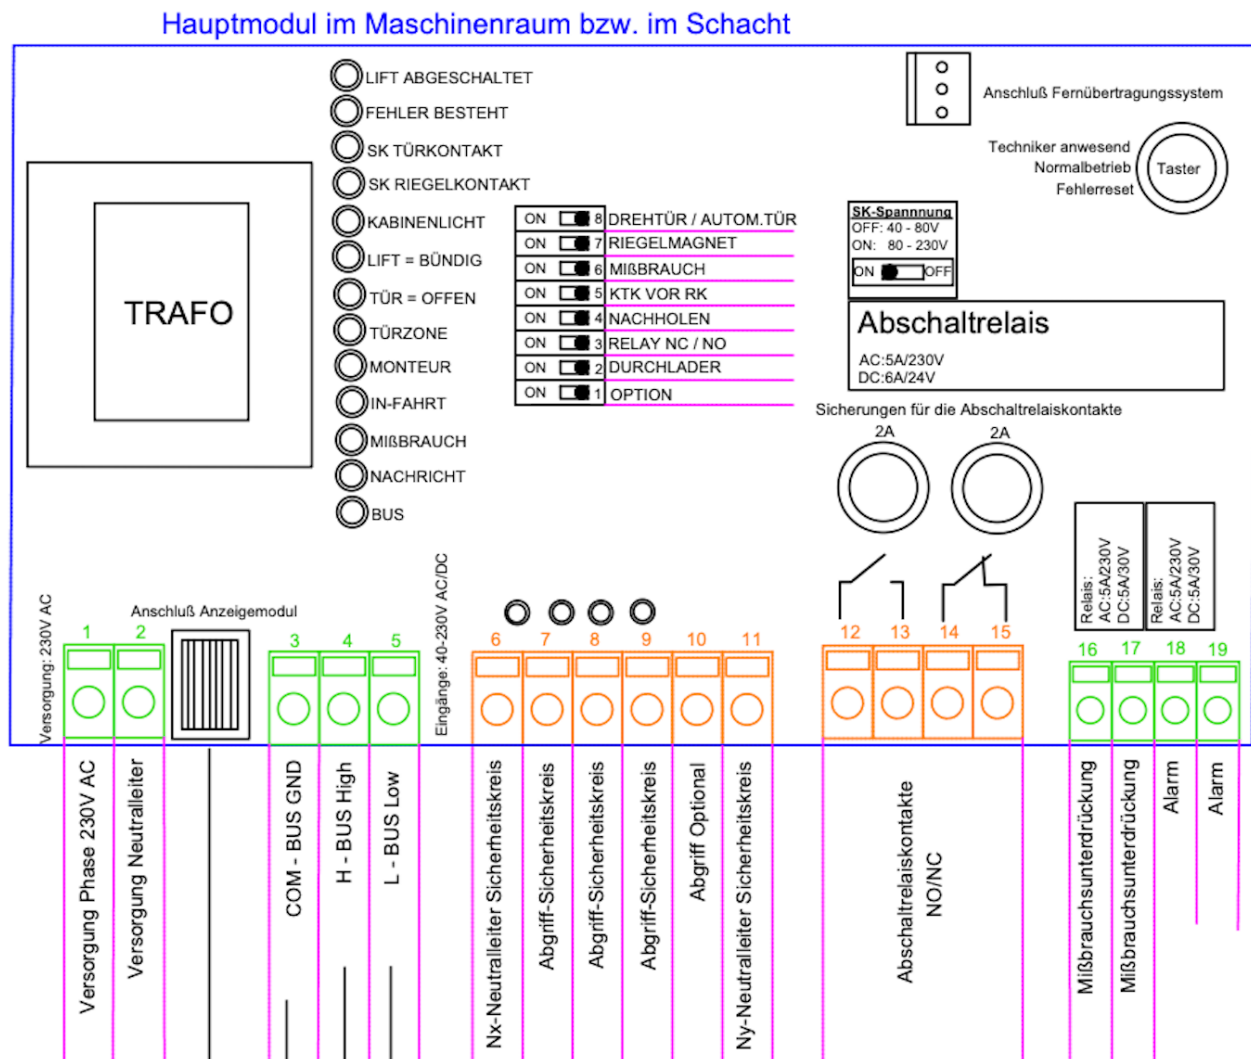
Hauptmodul im Maschinenraum bzw. im Schacht

TRAFO

LIFT ABGESCHALTET
FEHLER BESTEHT
SK TÜRKONTAKT
SK RIEGELKONTAKT
KABINENLICHT
LIFT = BÜNDIG
TÜR = OFFEN
TÜRZONE
MONTEUR
IN-FAHRT
MIßBRAUCH
NACHRICHT
BUS

| | | |
|---|---|---|
| ON | 8 | DREHTÜR / AUTOM.TÜR |
| ON | 7 | RIEGELMAGNET |
| ON | 6 | MIßBRAUCH |
| ON | 5 | KTK VOR RK |
| ON | 4 | NACHHOLEN |
| ON | 3 | RELAY NC / NO |
| ON | 2 | DURCHLADER |
| ON | 1 | OPTION |

Anschluß Fernübertragungssystem

Techniker anwesend
Normalbetrieb
Fehlerreset
Taster

SK-Spannnung
OFF: 40 - 80V
ON: 80 - 230V
ON OFF

Abschaltrelais
AC:5A/230V
DC:6A/24V

Sicherungen für die Abschaltrelaiskontakte
2A 2A

Relais: AC:5A/230V DC:5A/30V
Relais: AC:5A/230V DC:5A/30V

Versorgung: 230V AC
Anschluß Anzeigemodul
Eingänge: 40-230V AC/DC

1 2 3 4 5 6 7 8 9 10 11 12 13 14 15 16 17 18 19

Versorgung Phase 230V AC
Versorgung Neutralleiter
COM - BUS GND
H - BUS High
L - BUS Low
Nx-Neutralleiter Sicherheitskreis
Abgriff-Sicherheitskreis
Abgriff-Sicherheitskreis
Abgriff-Sicherheitskreis
Abgriff Optional
Ny-Neutralleiter Sicherheitskreis
Abschaltrelaiskontakte NO/NC
Mißbrauchsunterdrückung
Mißbrauchsunterdrückung
Alarm
Alarm